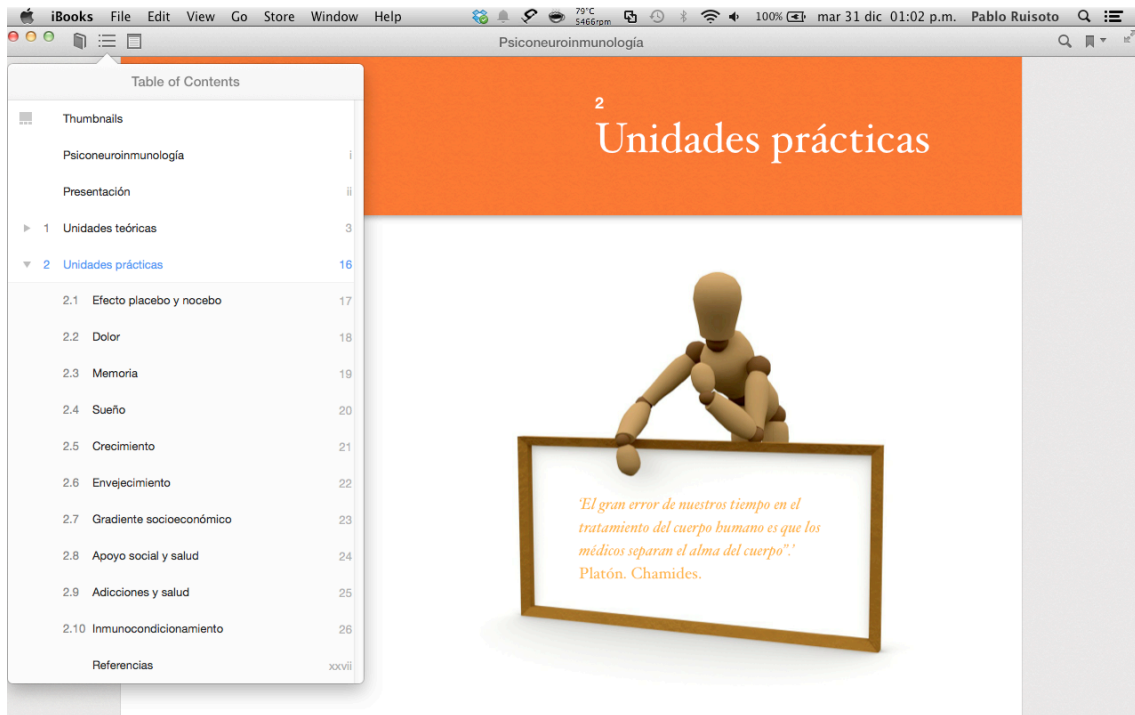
iBooks File Edit View Go Store Window Help 79°C 5466rpm 100% mar 31 dic 01:02 p.m. Pablo Ruisoto

Psiconeuroinmunología

Table of Contents

Thumbnails

Psiconeuroinmunología i

Presentación ii

1 Unidades teóricas 3

2 Unidades prácticas 16

2.1 Efecto placebo y nocebo 17

2.2 Dolor 18

2.3 Memoria 19

2.4 Sueño 20

2.5 Crecimiento 21

2.6 Envejecimiento 22

2.7 Gradiente socioeconómico 23

2.8 Apoyo social y salud 24

2.9 Adicciones y salud 25

2.10 Inmunocondicionamiento 26

Referencias xxvii

2

Unidades prácticas

'El gran error de nuestros tiempo en el tratamiento del cuerpo humano es que los médicos separan el alma del cuerpo".' Platón. Chamides.